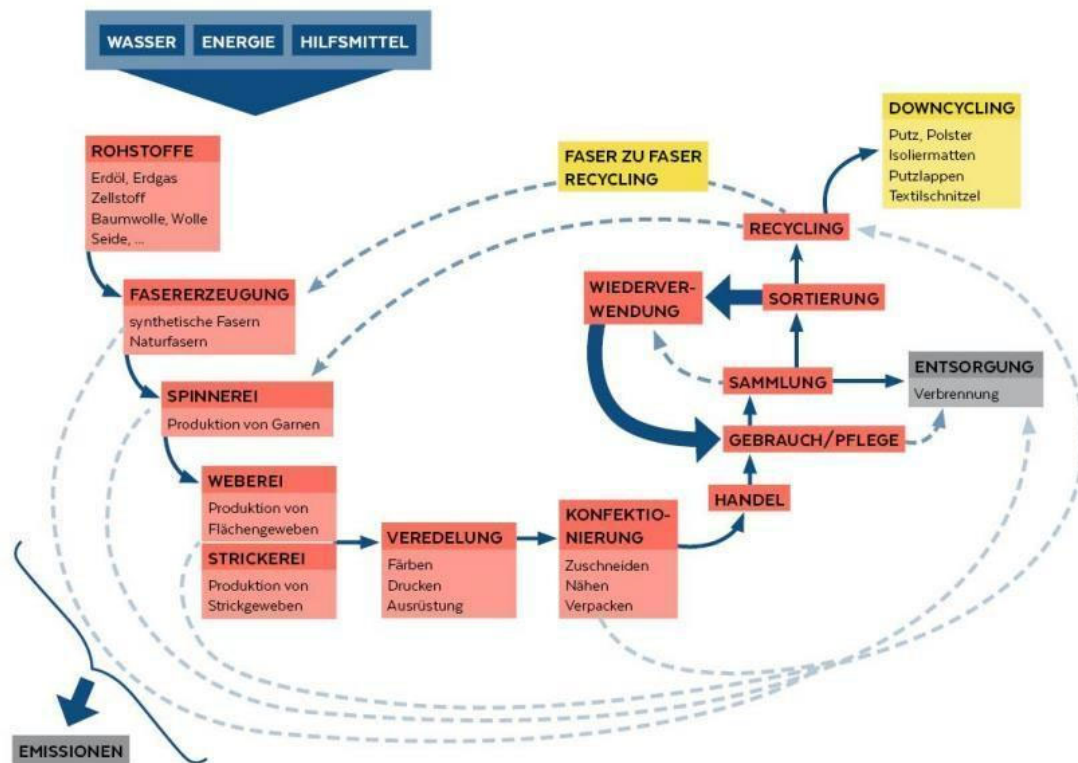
WASSER ENERGIE HILFSMITTEL

ROHSTOFFE
Erdöl, Erdgas
Zellstoff
Baumwolle, Wolle
Seide, ...

FASERERZEUGUNG
synthetische Fasern
Naturfasern

SPINNEREI
Produktion von Garnen

WEBEREI
Produktion von Flächengeweben

STRICKEREI
Produktion von Strickgeweben

VEREDELUNG
Färben
Drucken
Ausrüstung

KONFEKTIONIERUNG
Zuschneiden
Nähen
Verpacken

HANDEL

GEBRAUCH/PFLEGE

SAMMLUNG

ENTSORGUNG
Verbrennung

WIEDERVERWENDUNG

SORTIERUNG

RECYCLING

FASER ZU FASER RECYCLING

DOWNCYCLING
Putz, Polster
Isoliermatten
Putzlappen
Textilschnitzel

EMISSIONEN